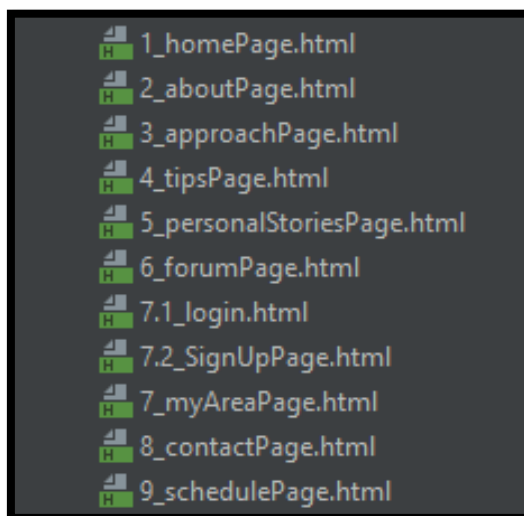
1_homePage.html
2_aboutPage.html
3_approachPage.html
4_tipsPage.html
5_personalStoriesPage.html
6_forumPage.html
7.1_login.html
7.2_SignUpPage.html
7_myAreaPage.html
8_contactPage.html
9_schedulePage.html